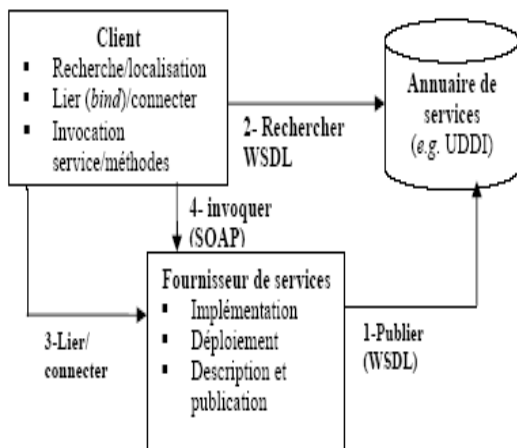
Client
▪ Recherche/localisation
▪ Lier (bind)/connecter
▪ Invocation service/méthodes

2- Rechercher WSDL

Annuaire de services (e.g. UDDI)

4- invoquer (SOAP)

Fournisseur de services
▪ Implémentation
▪ Déploiement
▪ Description et publication

3-Lier/ connecter

1-Publier (WSDL)